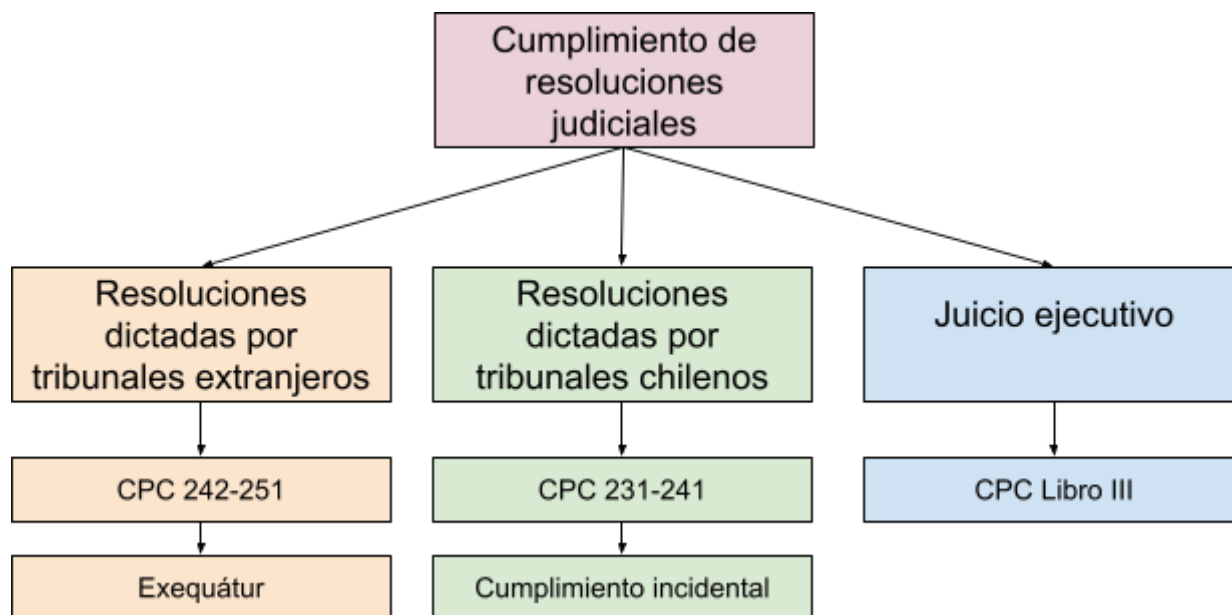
Cumplimiento de resoluciones judiciales

Resoluciones dictadas por tribunales extranjeros

CPC 242-251

Exequátur

Resoluciones dictadas por tribunales chilenos

CPC 231-241

Cumplimiento incidental

Juicio ejecutivo

CPC Libro III